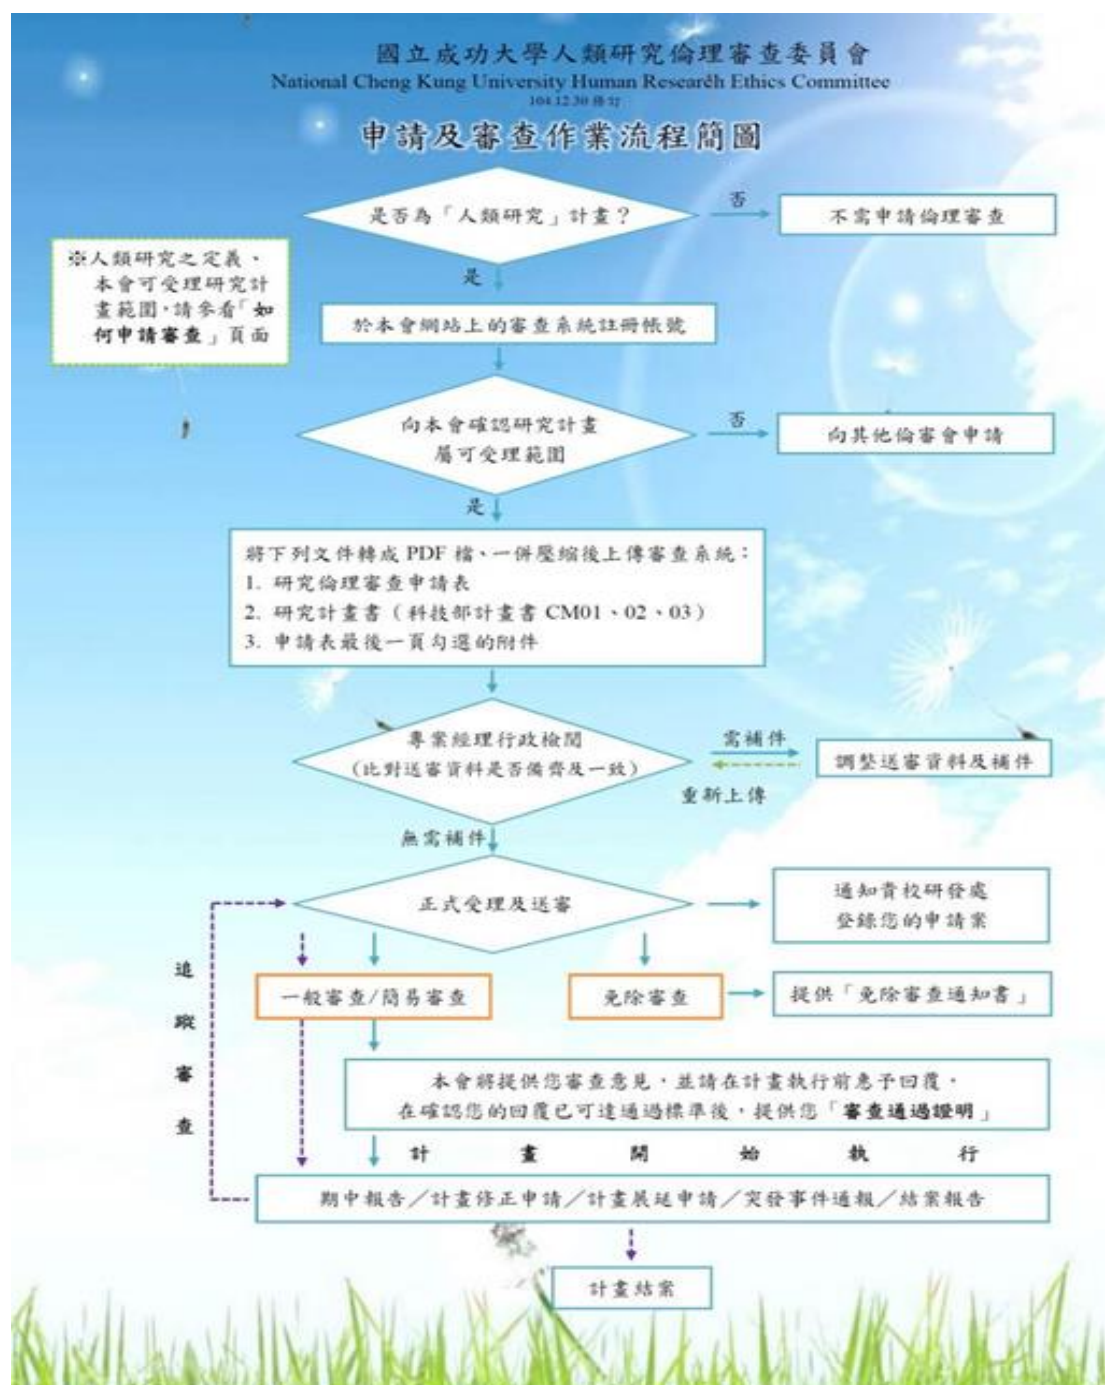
國立成功大學人類研究倫理審查委員會
National Cheng Kung University Human Research Ethics Committee
104.12.30 修訂

申請及審查作業流程簡圖

是否為「人類研究」計畫？

否

不需申請倫理審查

※人類研究之定義、本會可受理研究計畫範圍，請參看「如何申請審查」頁面

是

於本會網站上的審查系統註冊帳號

向本會確認研究計畫屬可受理範圍

否

向其他倫審會申請

是

將下列文件轉成 PDF 檔，一併壓縮後上傳審查系統：
1. 研究倫理審查申請表
2. 研究計畫書（科技部計畫書 CM01、02、03）
3. 申請表最後一頁勾選的附件

專案經理行政檢閱
(比對送審資料是否備齊及一致)

需補件

調整送審資料及補件

重新上傳

無需補件

正式受理及送審

通知貴校研發處登錄您的申請案

追蹤審查

一般審查/簡易審查

免除審查

提供「免除審查通知書」

本會將提供您審查意見，並請在計畫執行前惠予回覆，在確認您的回覆已可達通過標準後，提供您「審查通過證明」

計 畫 開 始 執 行

期中報告／計畫修正申請／計畫展延申請／突發事件通報／結案報告

計畫結案